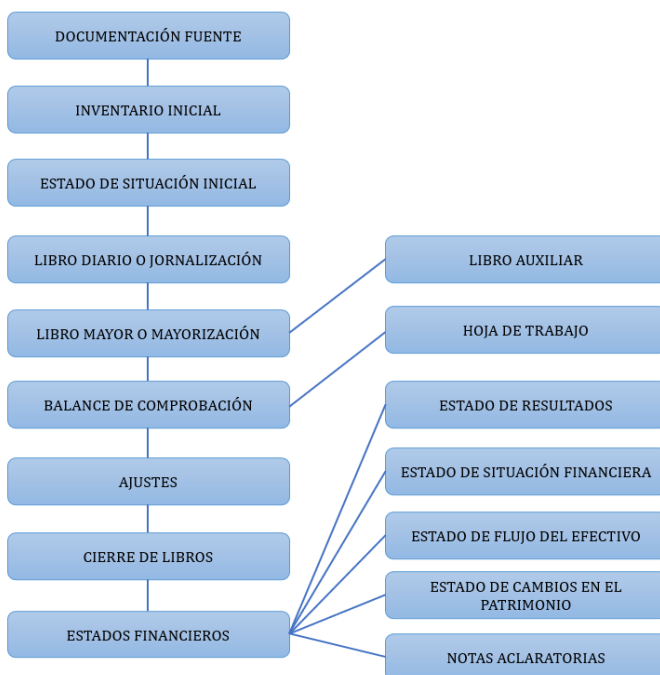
DOCUMENTACIÓN FUENTE

INVENTARIO INICIAL

ESTADO DE SITUACIÓN INICIAL

LIBRO DIARIO O JORNALIZACIÓN

LIBRO MAYOR O MAYORIZACIÓN

BALANCE DE COMPROBACIÓN

AJUSTES

CIERRE DE LIBROS

ESTADOS FINANCIEROS

LIBRO AUXILIAR

HOJA DE TRABAJO

ESTADO DE RESULTADOS

ESTADO DE SITUACIÓN FINANCIERA

ESTADO DE FLUJO DEL EFECTIVO

ESTADO DE CAMBIOS EN EL PATRIMONIO

NOTAS ACLARATORIAS